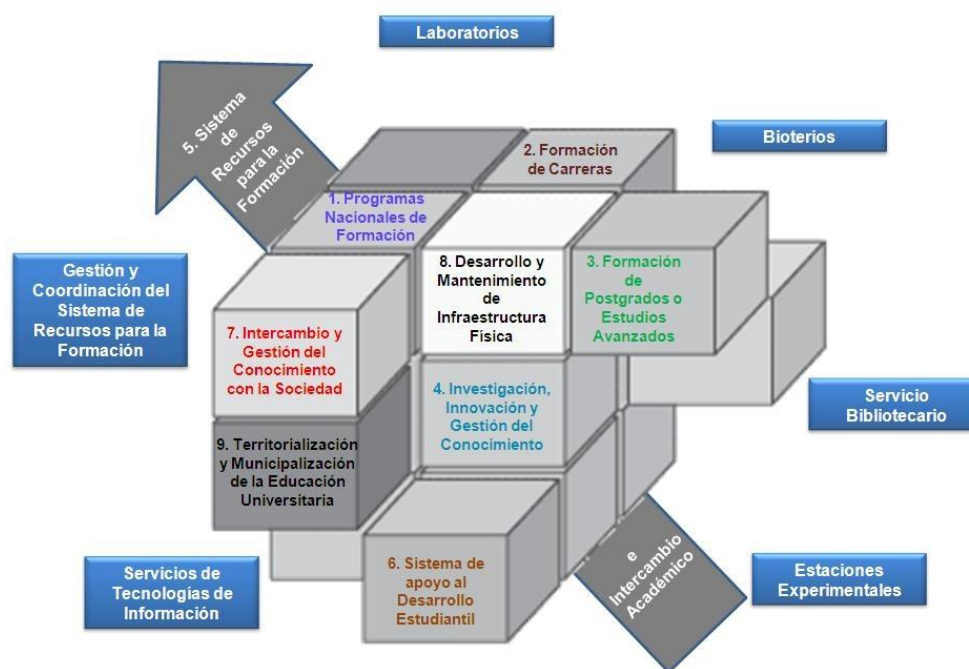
Laboratorios

5. Sistema de Recursos para la Formación

2. Formación de Carreras

Bioterios

1. Programas Nacionales de Formación

Gestión y Coordinación del Sistema de Recursos para la Formación

8. Desarrollo y Mantenimiento de Infraestructura Física

3. Formación de Postgrados o Estudios Avanzados

7. Intercambio y Gestión del Conocimiento con la Sociedad

4. Investigación, Innovación y Gestión del Conocimiento

Servicio Bibliotecario

9. Territorialización y Municipalización de la Educación Universitaria

e Intercambio Académico

Servicios de Tecnologías de Información

6. Sistema de apoyo al Desarrollo Estudiantil

Estaciones Experimentales